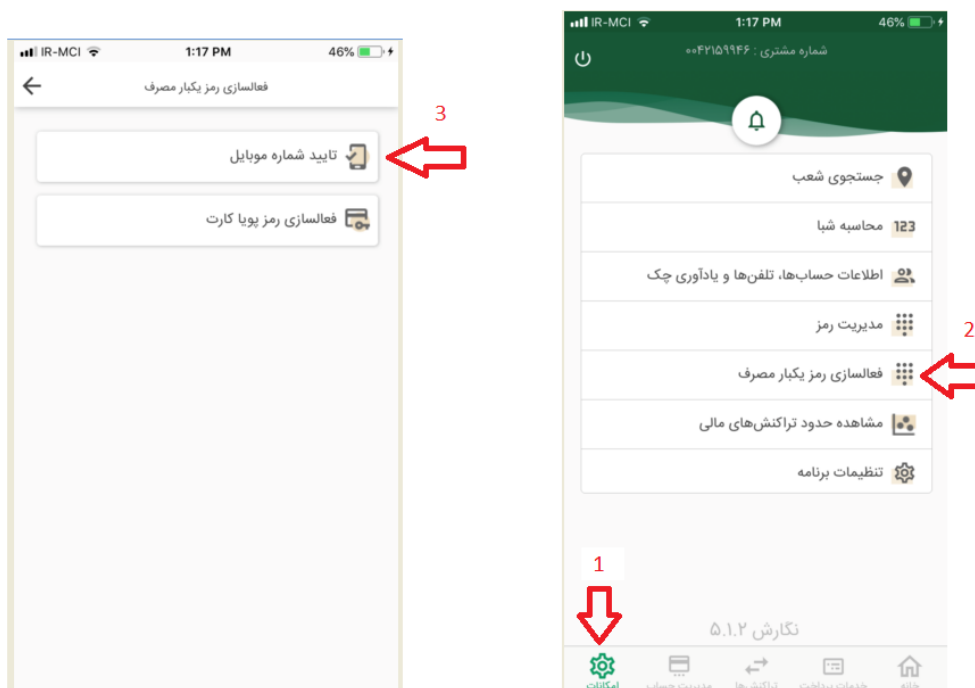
IR-MCI 1:17 PM 46%

فعالسازی رمز یکبار مصرف

3

تایید شماره موبایل

فعالسازی رمز پویا کارت

IR-MCI 1:17 PM 46%

شماره مشتری : ۰۰۴۲۱۵۹۹۴۶

جستجوی شعب

123 محاسبه شبا

اطلاعات حساب‌ها، تلفن‌ها و یادآوری چک

مدیریت رمز

2

فعالسازی رمز یکبار مصرف

مشاهده حدود تراکنش‌های مالی

تنظیمات برنامه

1

نگارش ۵.۱.۲

امکانات مدیریت حساب تراکنش‌ها خدمات پرداخت خانه